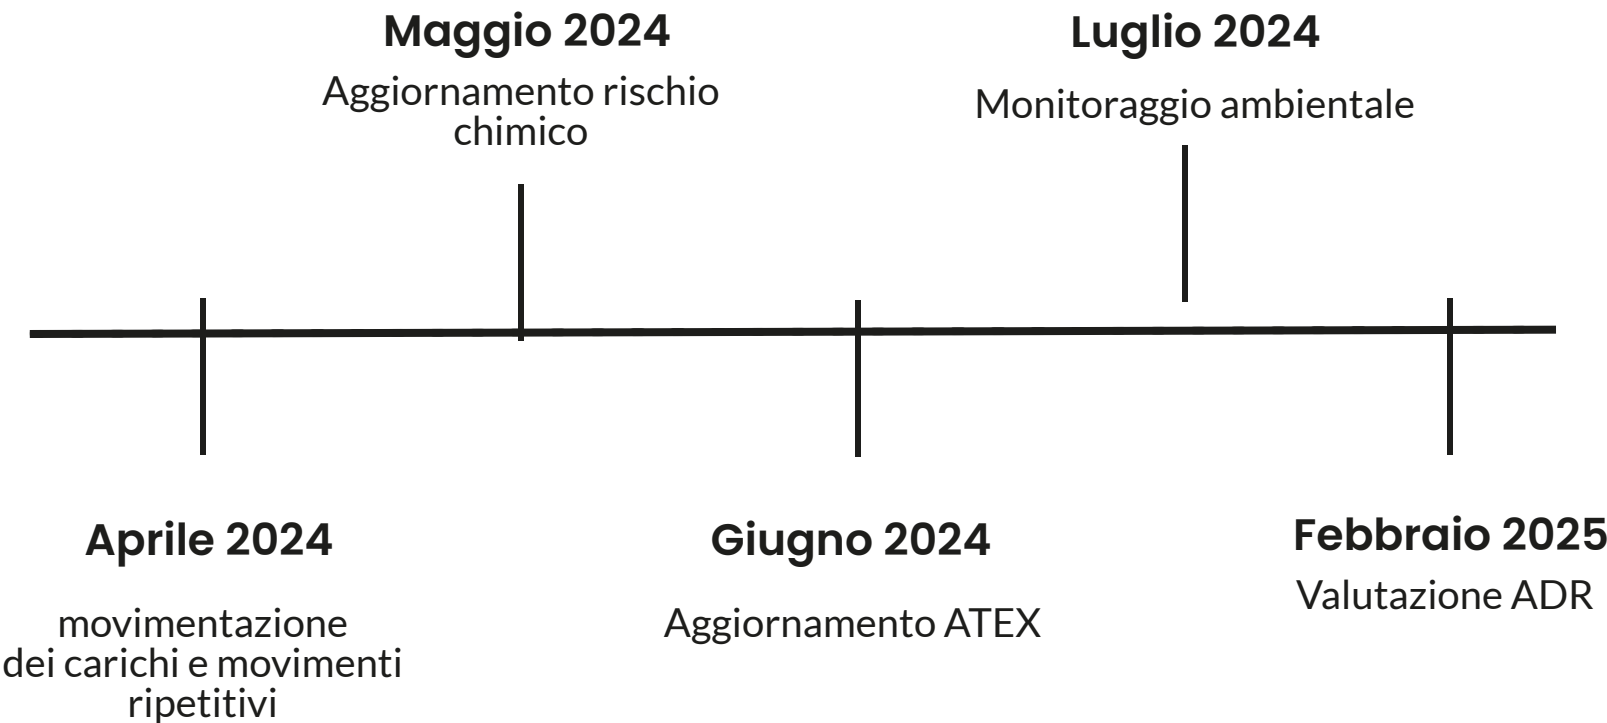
Maggio 2024
Aggiornamento rischio chimico

Luglio 2024
Monitoraggio ambientale

Aprile 2024
movimentazione dei carichi e movimenti ripetitivi

Giugno 2024
Aggiornamento ATEX

Febbraio 2025
Valutazione ADR